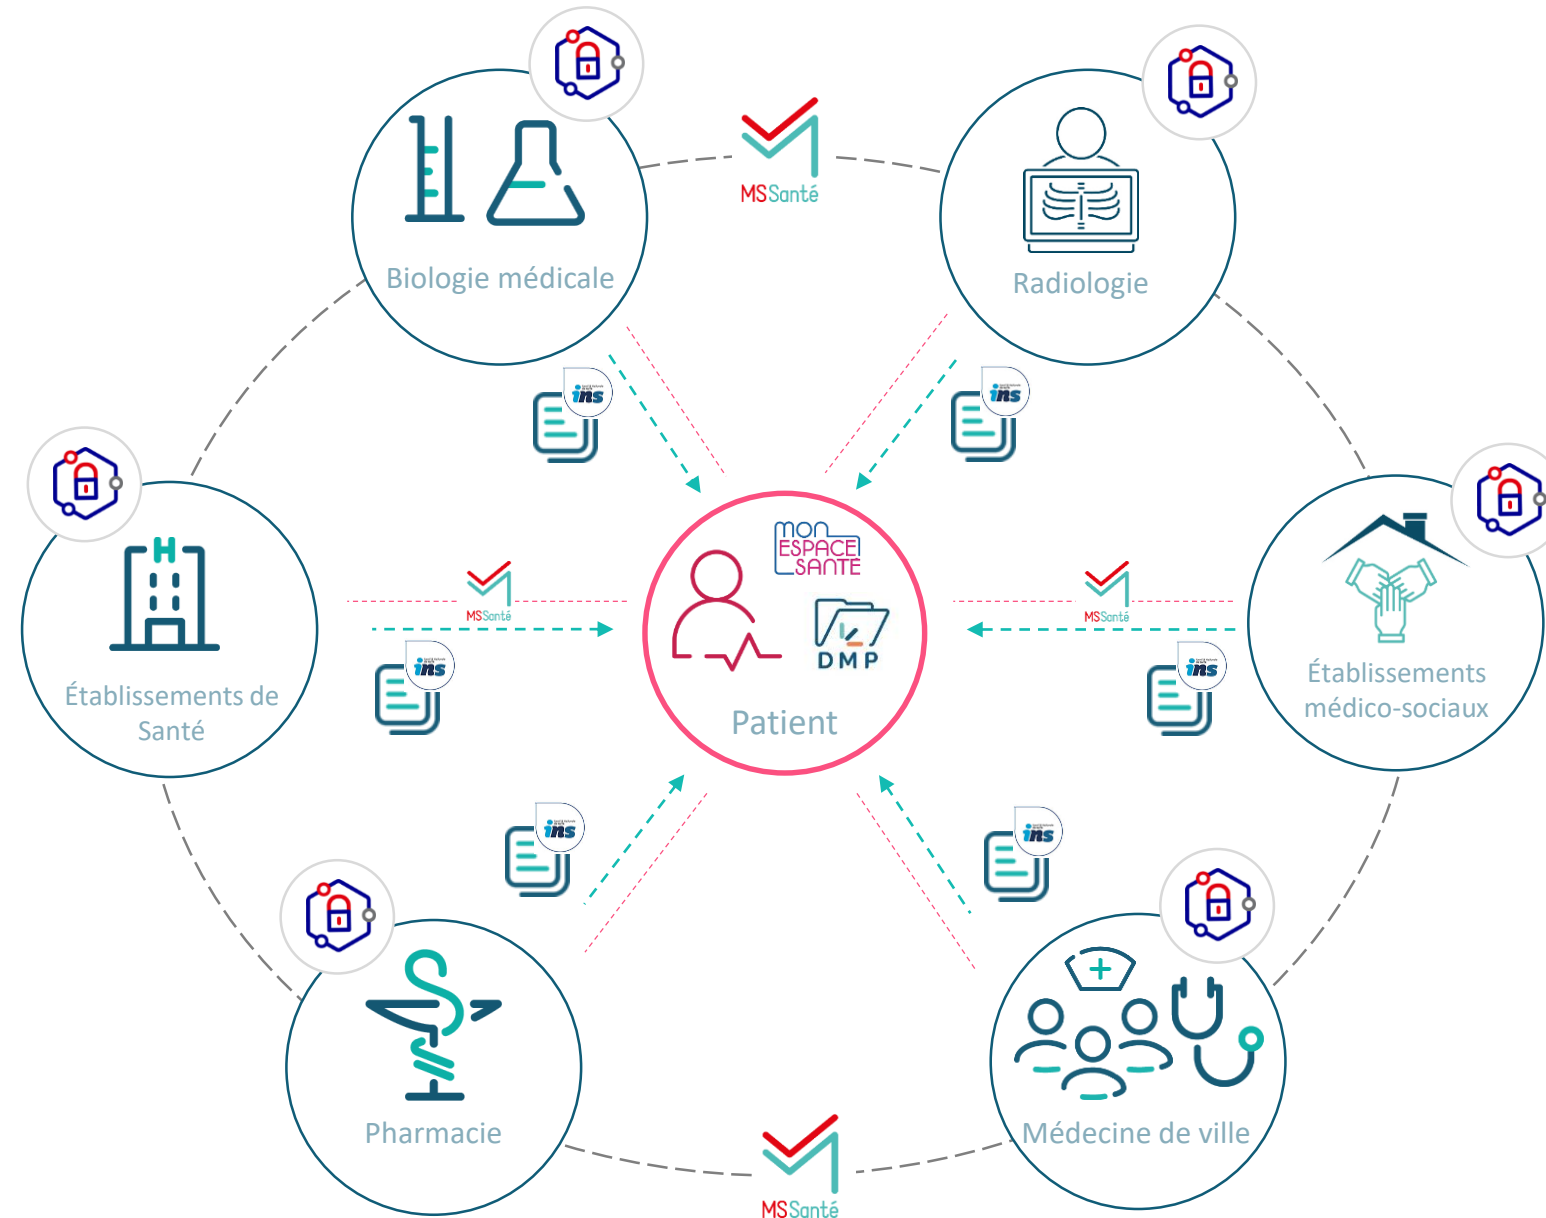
Biologie médicale

MSSanté

Radiologie

ins

ins

H

MSSanté

mon ESPACE SANTÉ

DMP

Patient

MSSanté

Établissements de Santé

ins

ins

Établissements médico-sociaux

ins

ins

Pharmacie

Médecine de ville

MSSanté